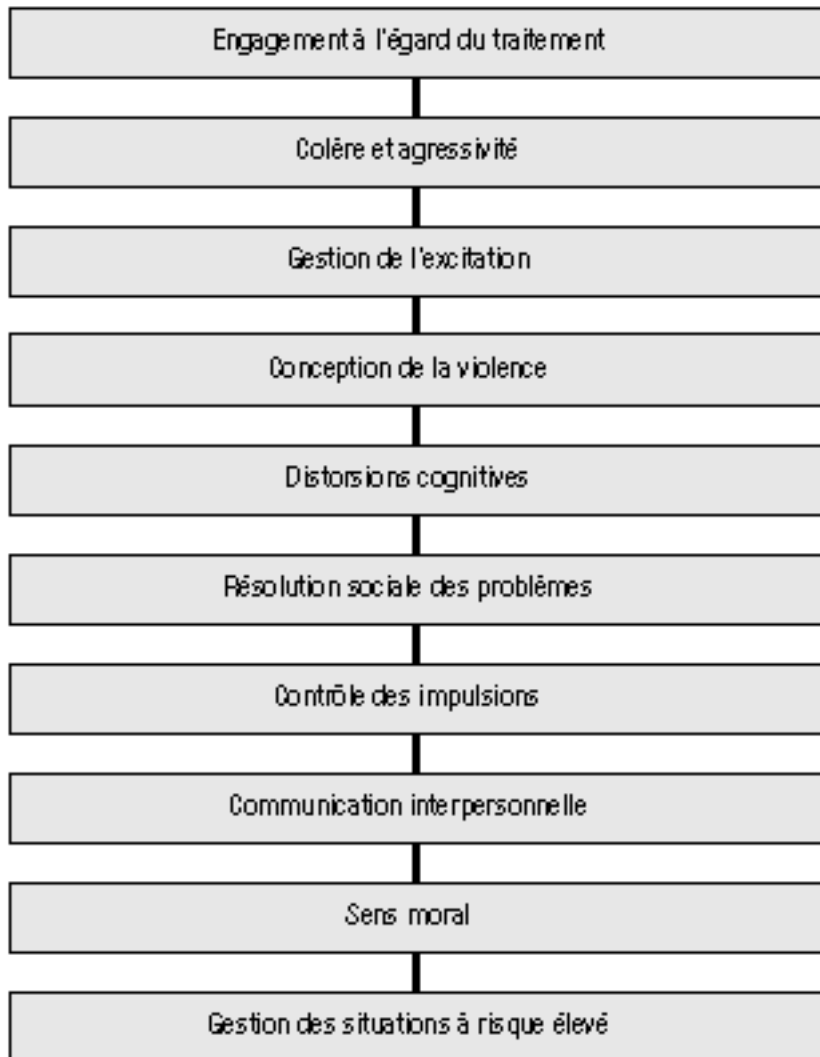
Engagement à l'égard du traitement

Colère et agressivité

Gestion de l'excitation

Conception de la violence

Distorsions cognitives

Résolution sociale des problèmes

Contrôle des impulsions

Communication interpersonnelle

Sens moral

Gestion des situations à risque élevé